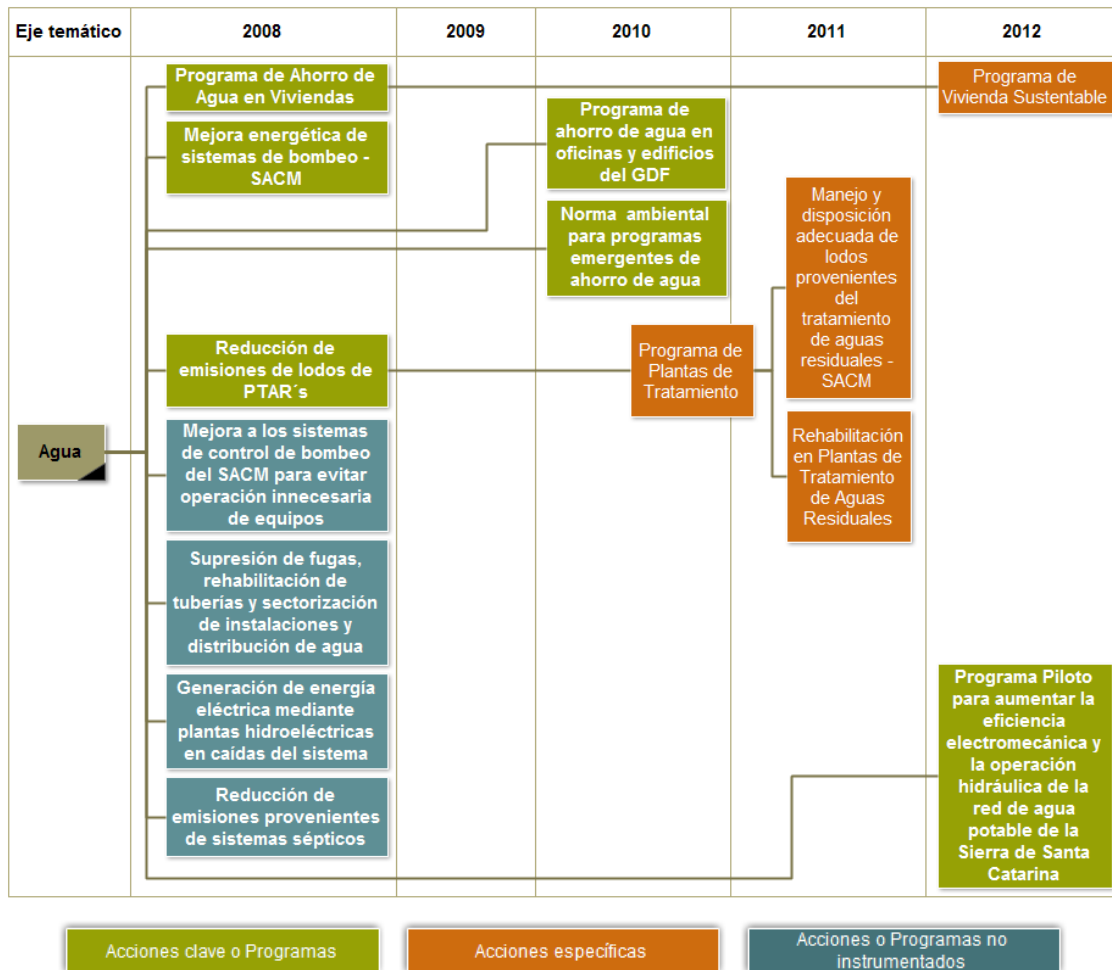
| Eje temático | 2008 | 2009 | 2010 | 2011 | 2012 |
|---|---|---|---|---|---|

Agua

Programa de Ahorro de Agua en Viviendas

Programa de Vivienda Sustentable

Mejora energética de sistemas de bombeo - SACM

Programa de ahorro de agua en oficinas y edificios del GDF

Norma ambiental para programas emergentes de ahorro de agua

Manejo y disposición adecuada de lodos provenientes del tratamiento de aguas residuales - SACM

Reducción de emisiones de lodos de PTAR´s

Programa de Plantas de Tratamiento

Rehabilitación en Plantas de Tratamiento de Aguas Residuales

Mejora a los sistemas de control de bombeo del SACM para evitar operación innecesaria de equipos

Supresión de fugas, rehabilitación de tuberías y sectorización de instalaciones y distribución de agua

Generación de energía eléctrica mediante plantas hidroeléctricas en caídas del sistema

Reducción de emisiones provenientes de sistemas sépticos

Programa Piloto para aumentar la eficiencia electromecánica y la operación hidráulica de la red de agua potable de la Sierra de Santa Catarina

Acciones clave o Programas

Acciones específicas

Acciones o Programas no instrumentados